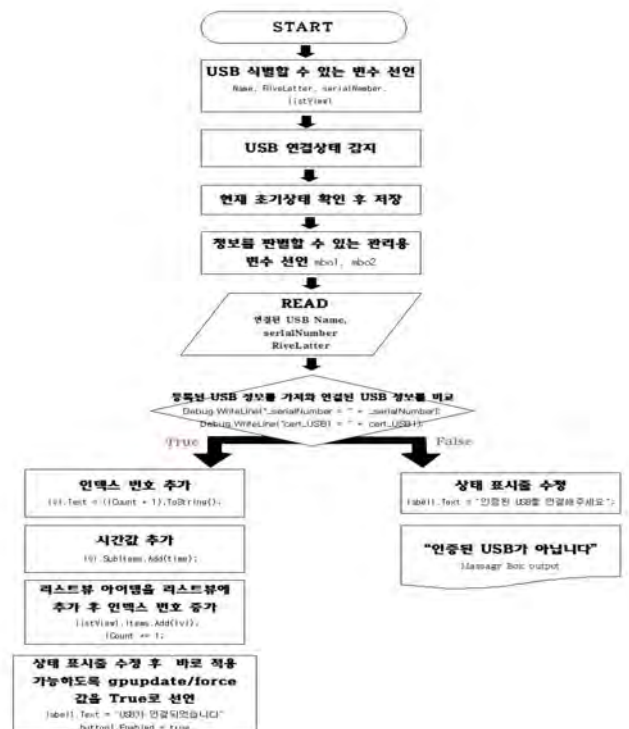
START

USB 식별할 수 있는 변수 선언
Name, RiveLatter, serialNumber, listView

USB 연결상태 감지

현재 초기상태 확인 후 저장

정보를 판별할 수 있는 관리용 변수 선언 mbo1, mbo2

READ
연결된 USB Name, serialNumber RiveLatter

등록된 USB 정보를 가져와 연결된 USB 정보를 비교
Debug.WriteLine("_serialNumber = " + _serialNumber);
Debug.WriteLine("cert_USB1 = " + cert_USB1);

True

False

인덱스 번호 추가
lvi.Text = ((Count + 1).ToString();

시간값 추가
lvi.SubItems.Add(time);

리스트뷰 아이템을 리스트뷰에 추가 후 인덱스 번호 증가
listView1.Items.Add(lvi);
lCount += 1;

상태 표시줄 수정 후 바로 적용 가능하도록 gpupdate/force 값을 True로 선언
label1.Text = "USB가 연결되었습니다"
button1.Enabled = true

상태 표시줄 수정
label1.Text = "인증된 USB를 연결해주세요";

"인증된 USB가 아닙니다"
Massagr Box output